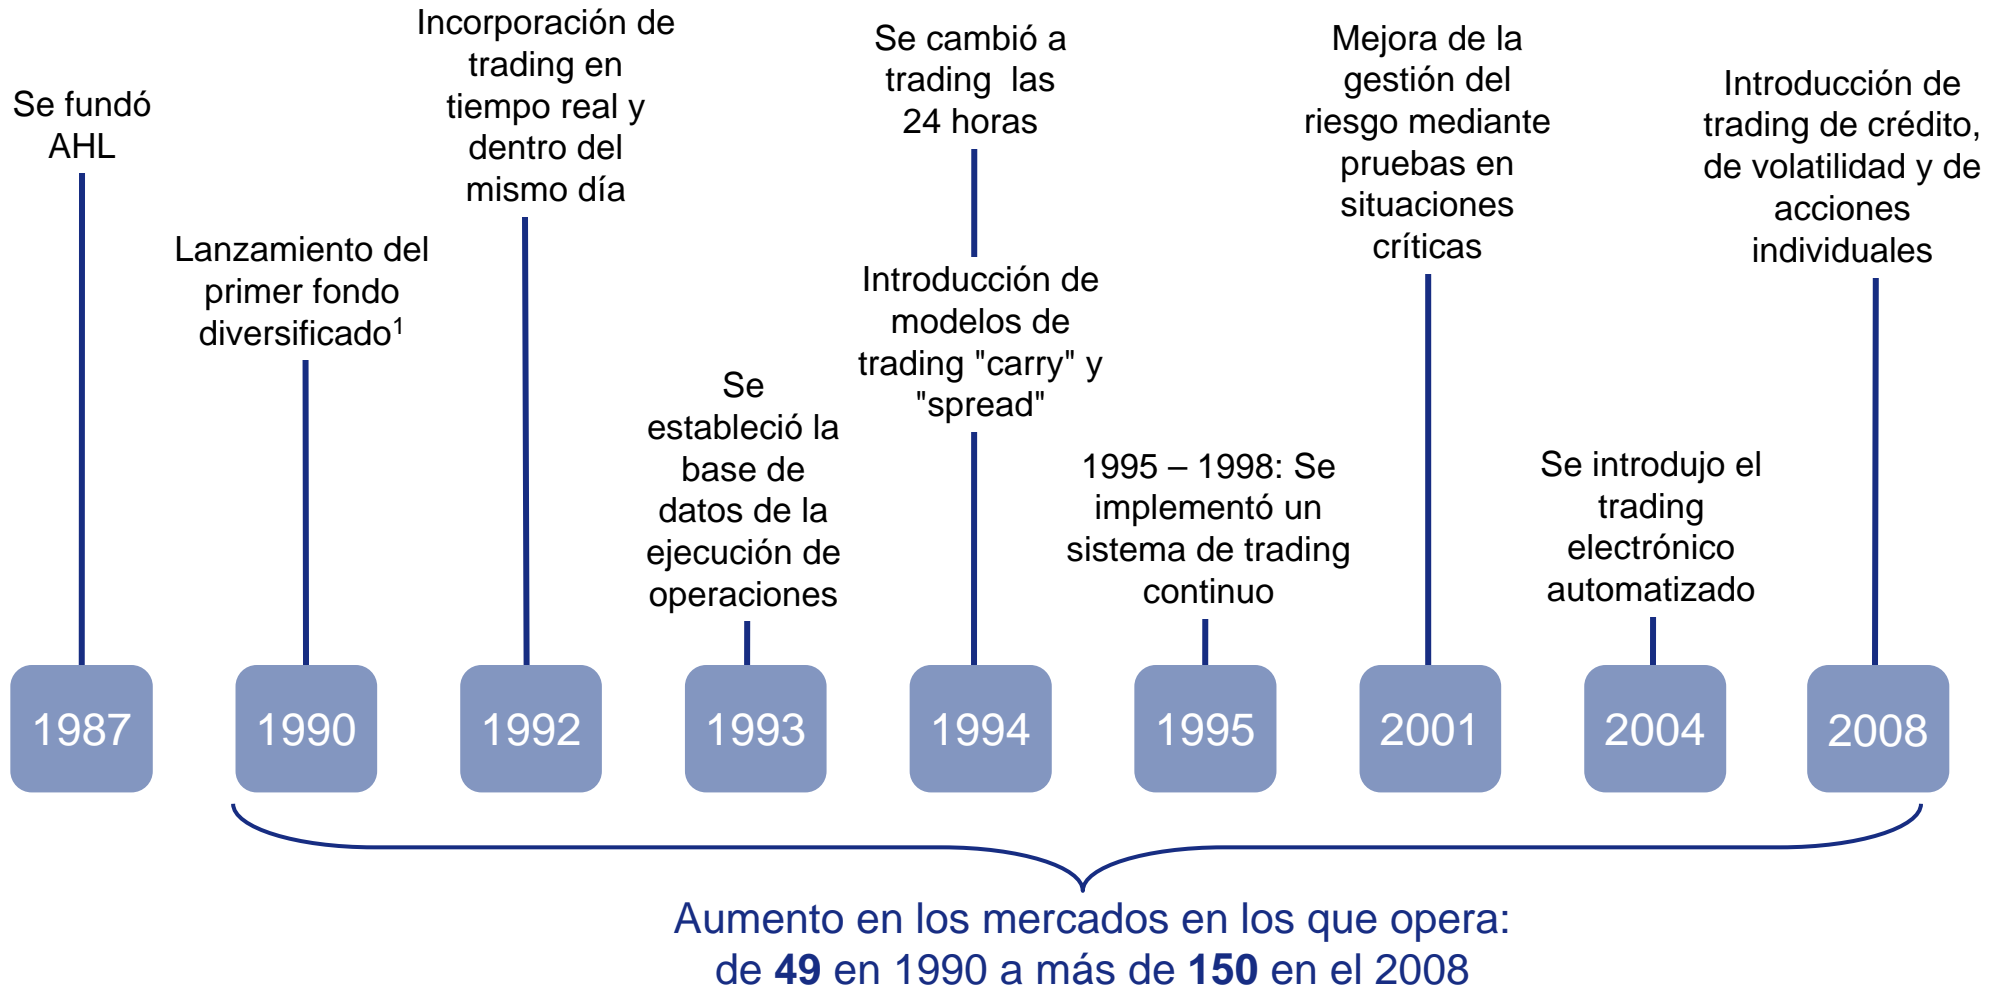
Se fundó AHL

1987

Lanzamiento del primer fondo diversificado$^1$

1990

Incorporación de trading en tiempo real y dentro del mismo día

1992

Se estableció la base de datos de la ejecución de operaciones

1993

Se cambió a trading las 24 horas

Introducción de modelos de trading "carry" y "spread"

1994

1995 – 1998: Se implementó un sistema de trading continuo

1995

Mejora de la gestión del riesgo mediante pruebas en situaciones críticas

2001

Se introdujo el trading electrónico automatizado

2004

Introducción de trading de crédito, de volatilidad y de acciones individuales

2008

Aumento en los mercados en los que opera: de **49** en 1990 a más de **150** en el 2008